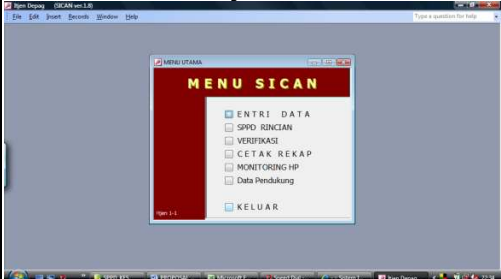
Itjen Depag (SICAN ver.1.0)

File Edit Insert Records Window Help

Type a question for help

MENU UTAMA

MENU SICAN

ENTRI DATA

SPPD RINCIAN

VERIFIKASI

CETAK REKAP

MONITORING HP

Data Pendukung

KELUAR

Itjen 1-1

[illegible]